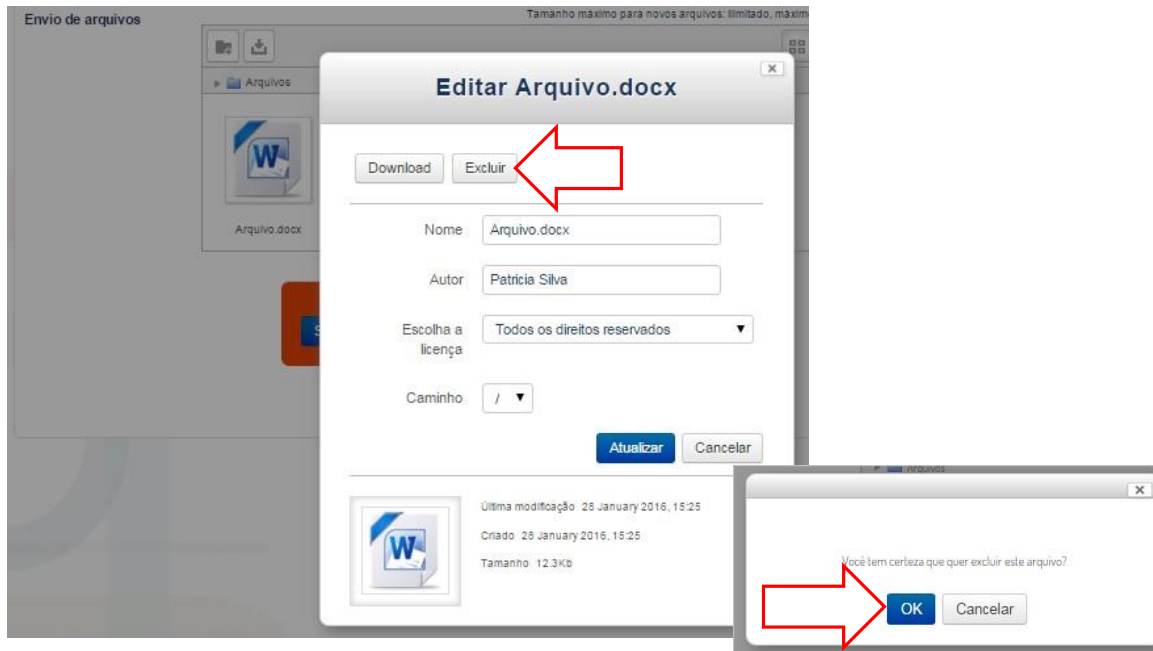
Envio de arquivos

Tamanho máximo para novos arquivos: ilimitado, máxim

Arquivos

Arquivo.docx

Editar Arquivo.docx

Download Excluir

Nome Arquivo.docx

Autor Patricia Silva

Escolha a licença Todos os direitos reservados

Caminho /

Atualizar Cancelar

Última modificação 28 January 2016, 15:25

Criado 28 January 2016, 15:25

Tamanho 12.3Kb

Arquivos

Você tem certeza que quer excluir este arquivo?

OK Cancelar